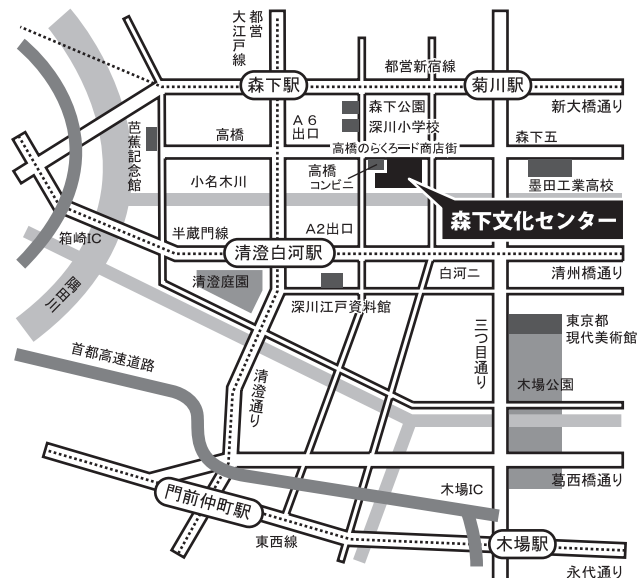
都営大江戸線
森下駅
都営新宿線
菊川駅
新大橋通り
芭蕉記念館
高橋
A6出口
森下公園
深川小学校
森下五
高橋のらくろ～ド商店街
小名木川
高橋コンビニ
墨田工業高校
森下文化センター
半蔵門線
A2出口
箱崎IC
隅田川
清澄白河駅
白河二
清州橋通り
清澄庭園
深川江戸資料館
三つ目通り
東京都現代美術館
首都高速道路
木場公園
清澄通り
葛西橋通り
門前仲町駅
木場IC
東西線
木場駅
永代通り